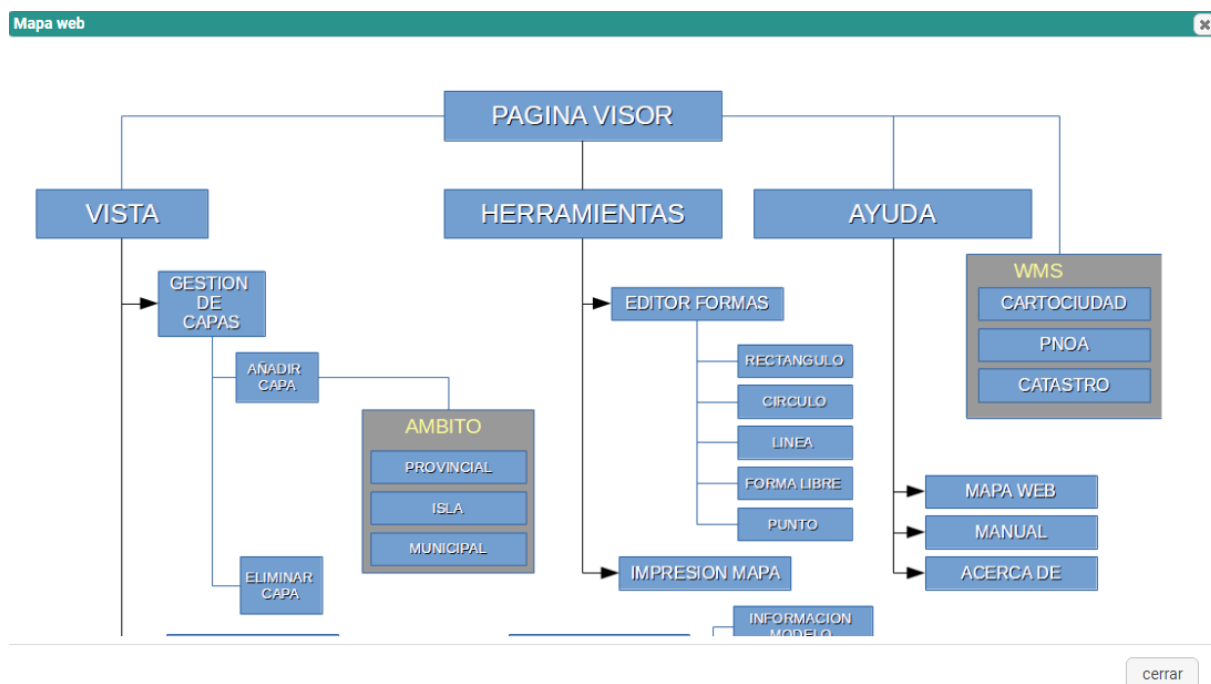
Mapa web

PAGINA VISOR

VISTA

HERRAMIENTAS

AYUDA

WMS

CARTOCIUDAD

PNOA

CATASTRO

GESTION DE CAPAS

AÑADIR CAPA

AMBITO

PROVINCIAL

ISLA

MUNICIPAL

ELIMINAR CAPA

EDITOR FORMAS

RECTANGULO

CIRCULO

LINEA

FORMA LIBRE

PUNTO

IMPRESION MAPA

INFORMACION MODELO

MAPA WEB

MANUAL

ACERCA DE

cerrar